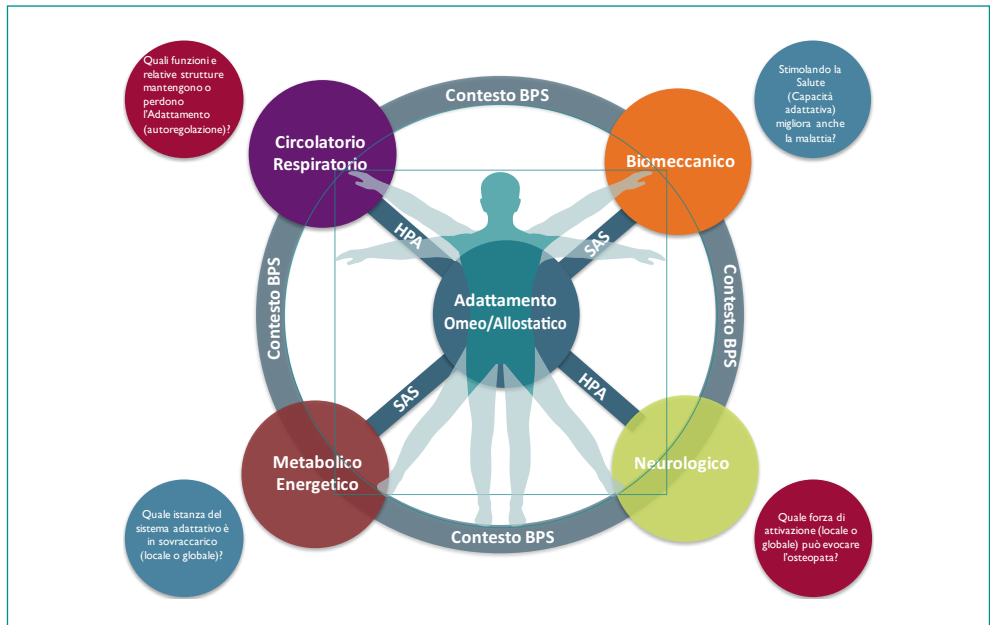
Quali funzioni e relative strutture mantengono o perdono l'Adattamento (autoregolazione)?

Contesto BPS

Stimolando la Salute (Capacità adattativa) migliora anche la malattia?

Circolatorio Respiratorio

Biomeccanico

HPA

SAS

Contesto BPS

Contesto BPS

Adattamento Omeo/Allostatico

SAS

HPA

Metabolico Energetico

Neurologico

Contesto BPS

Quale istanza del sistema adattativo è in sovraccarico (locale o globale)?

Quale forza di attivazione (locale o globale) può evocare l'osteopata?